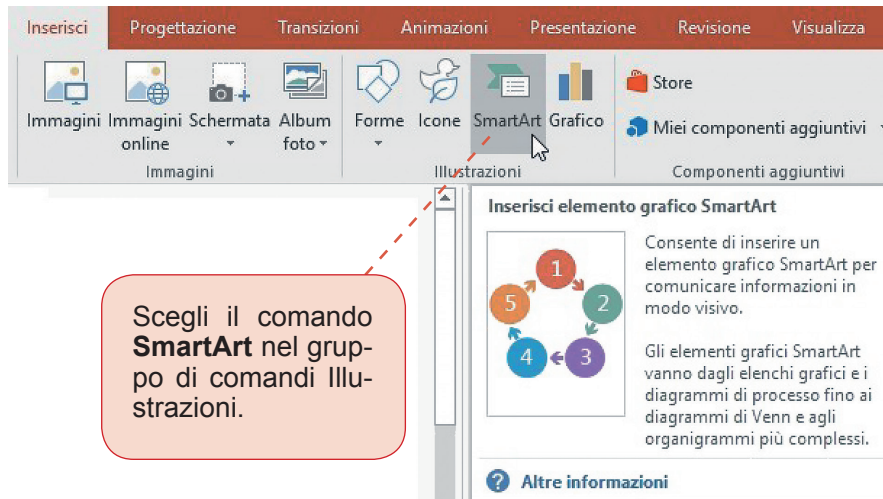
Inserisci Progettazione Transizioni Animazioni Presentazione Revisione Visualizza

Immagini Immagini online Schermata Album foto

Immagini

Forme Icone SmartArt Grafico

Illustrazioni

Store

Miei componenti aggiuntivi

Componenti aggiuntivi

Inserisci elemento grafico SmartArt

1 2 3 4 5

Consente di inserire un elemento grafico SmartArt per comunicare informazioni in modo visivo.

Gli elementi grafici SmartArt vanno dagli elenchi grafici e i diagrammi di processo fino ai diagrammi di Venn e agli organigrammi più complessi.

Altre informazioni

Scegli il comando **SmartArt** nel gruppo di comandi Illustrazioni.